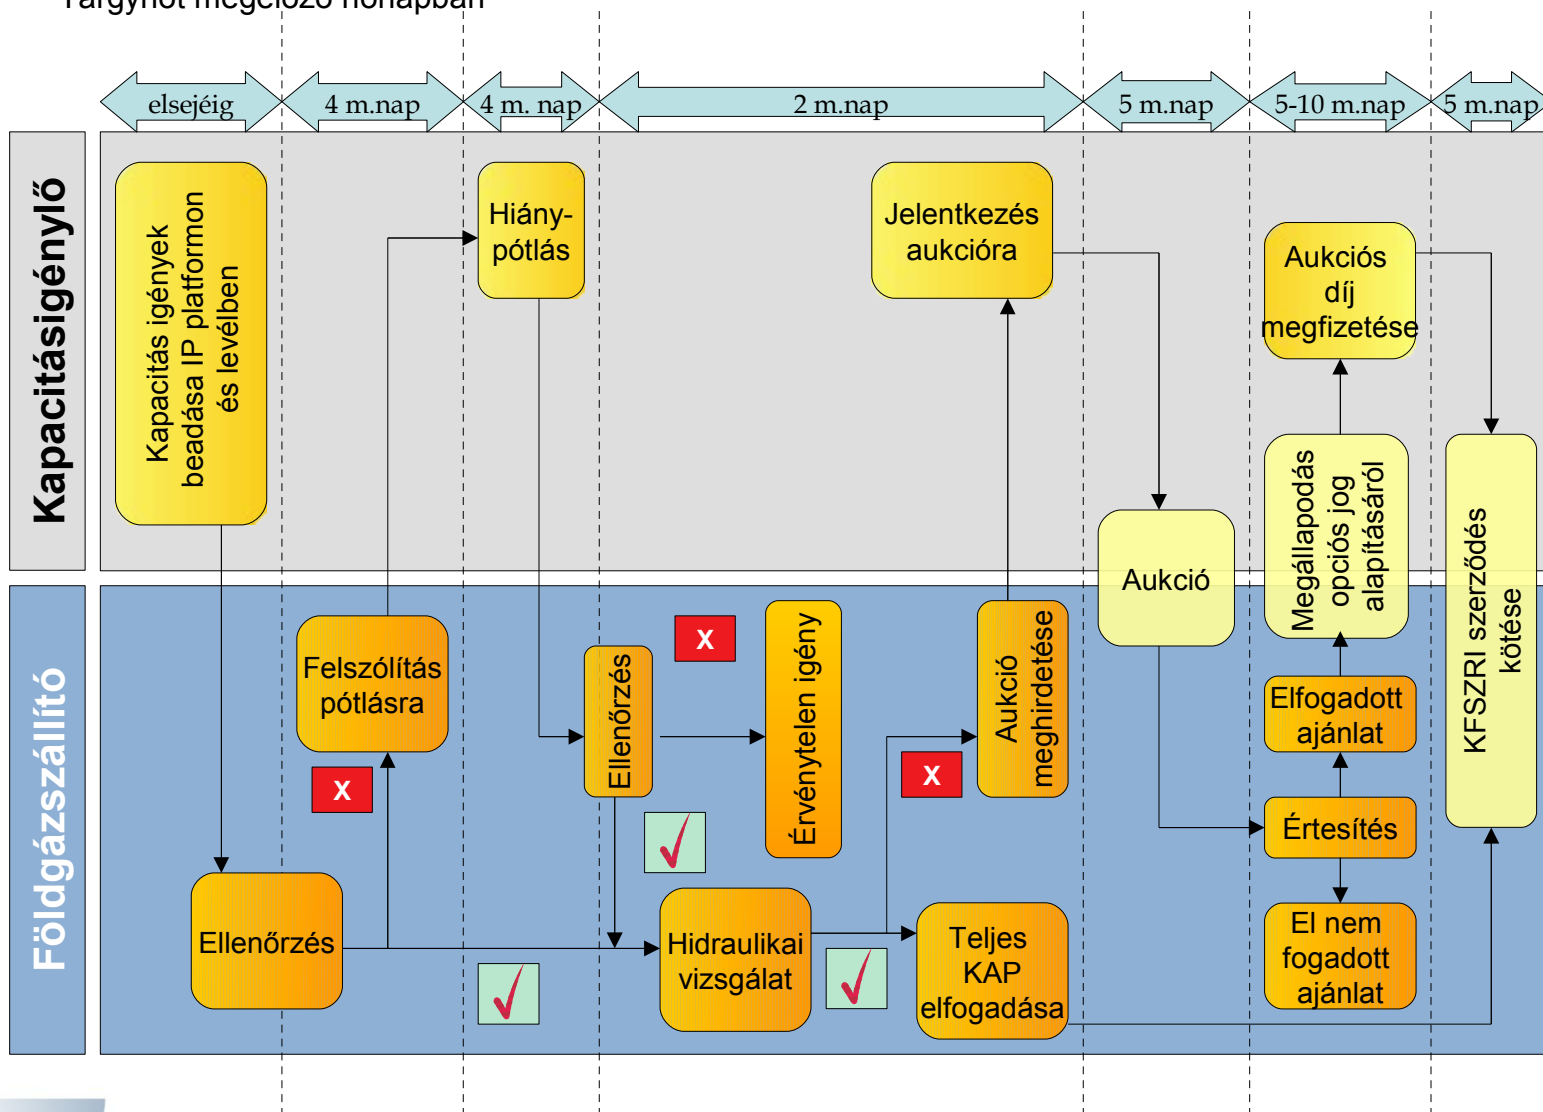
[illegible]

elsejéig | 4 m.nap | 4 m. nap | 2 m.nap | 5 m.nap | 5-10 m.nap | 5 m.nap

Kapacitásigénylő

Kapacitás igények beadása IP platformon és levélben

Hiánypótlás

Jelentkezés aukcióra

Aukciós díj megfizetése

Megállapodás opciós jog alapításáról

Aukció

KFSZRI szerződés kötése

Földgázszállító

Felszólítás pótlásra

X

Ellenőrzés

X

Érvénytelen igény

Aukció meghirdetése

X

Elfogadott ajánlat

Értesítés

Ellenőrzés

Hidraulikai vizsgálat

Teljes KAP elfogadása

El nem fogadott ajánlat